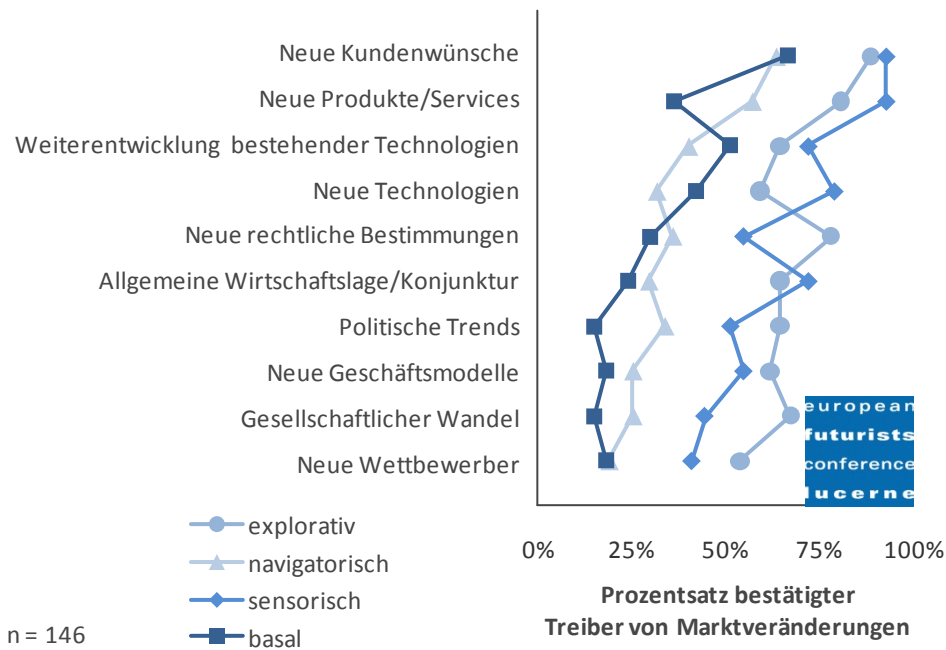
Neue Kundenwünsche
Neue Produkte/Services
Weiterentwicklung bestehender Technologien
Neue Technologien
Neue rechtliche Bestimmungen
Allgemeine Wirtschaftslage/Konjunktur
Politische Trends
Neue Geschäftsmodelle
Gesellschaftlicher Wandel
Neue Wettbewerber

european futurists conference lucerne

explorativ
navigatorisch
sensorisch
basal

n = 146

0% 25% 50% 75% 100%

Prozentsatz bestätigter Treiber von Marktveränderungen